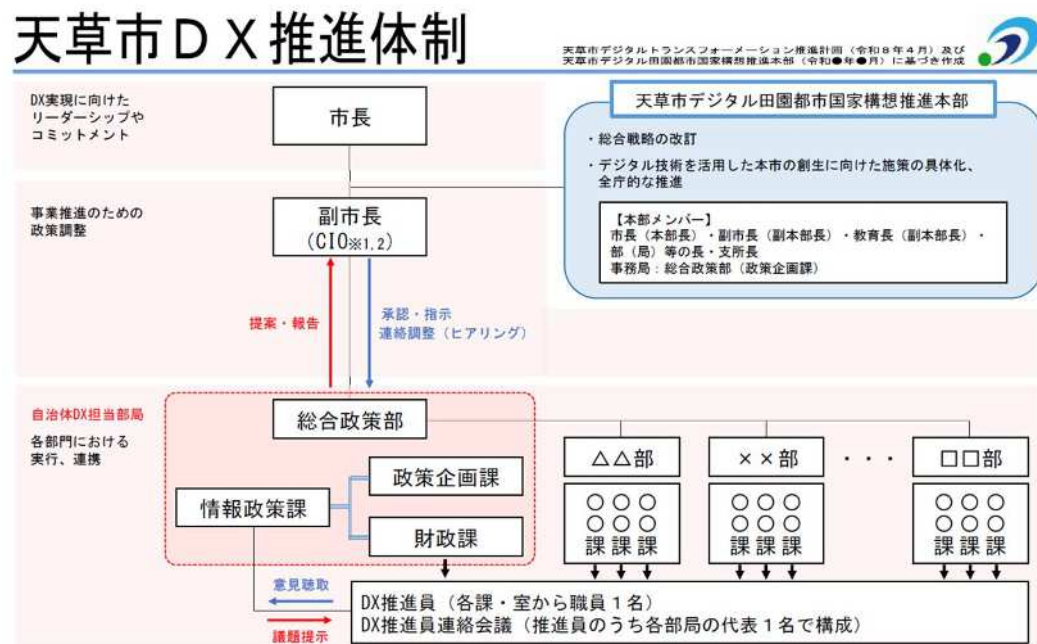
天草市ＤＸ推進体制

天草市デジタルトランスフォーメーション推進計画（令和８年４月）及び
天草市デジタル田園都市国家構想推進本部（令和●年●月）に基づき作成

DX実現に向けたリーダーシップやコミットメント

市長

天草市デジタル田園都市国家構想推進本部

・総合戦略の改訂

・デジタル技術を活用した本市の創生に向けた施策の具体化、全庁的な推進

【本部メンバー】
市長（本部長）・副市長（副本部長）・教育長（副本部長）・部（局）等の長・支所長
事務局：総合政策部（政策企画課）

事業推進のための政策調整

副市長
（CIO※1,2）

提案・報告

承認・指示
連絡調整（ヒアリング）

自治体DX担当部局

各部門における実行、連携

総合政策部

政策企画課

情報政策課

財政課

△△部

××部

・・・

□□部

○○○
○○○
課課課

○○○
○○○
課課課

○○○
○○○
課課課

意見聴取

議題提示

DX推進員（各課・室から職員１名）
DX推進員連絡会議（推進員のうち各部局の代表１名で構成）